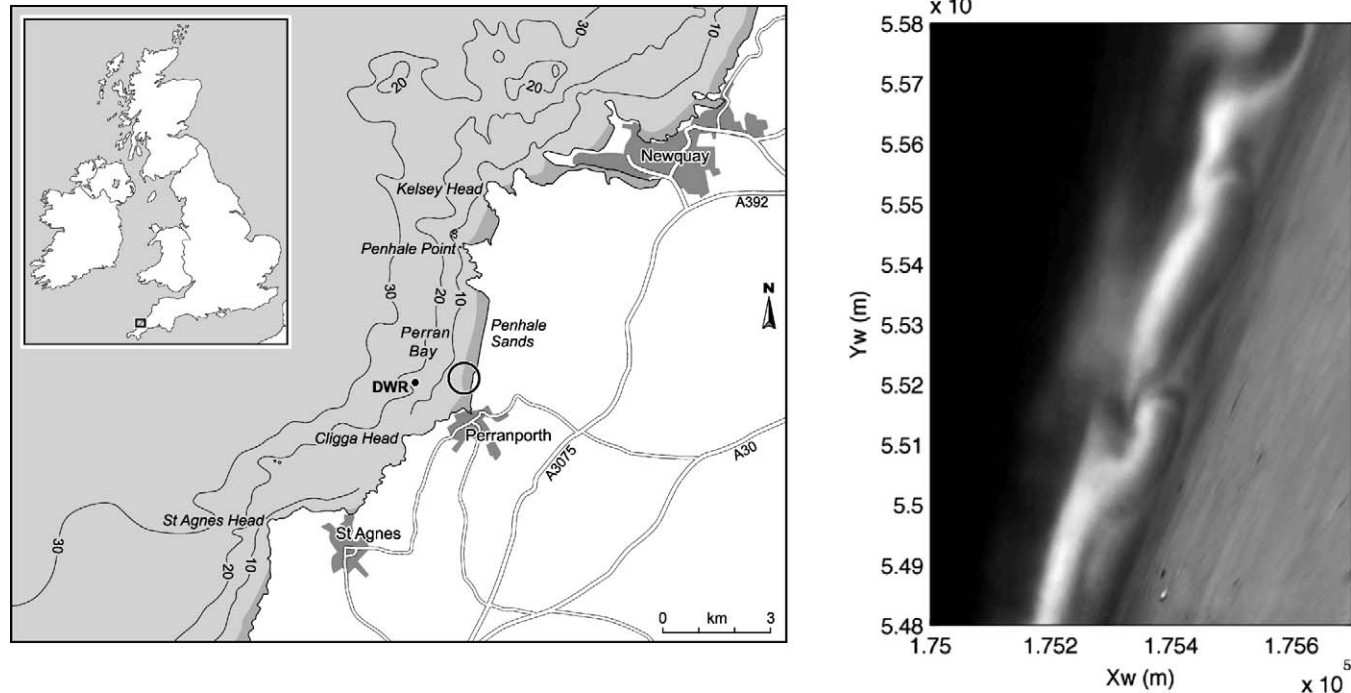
30
10
20
20
Newquay
Kelsey Head
A392
Penhale Point
30
20
10
N
Perran Bay
Penhale Sands
DWR
Cligga Head
Perranporth
A3075
A30
St Agnes Head
30
20
10
St Agnes
0 km 3

x 10
5.58
5.57
5.56
5.55
5.54
5.53
5.52
5.51
5.5
5.49
5.48
Yw (m)
1.75
1.752
1.754
1.756
Xw (m)
$x\ 10^5$